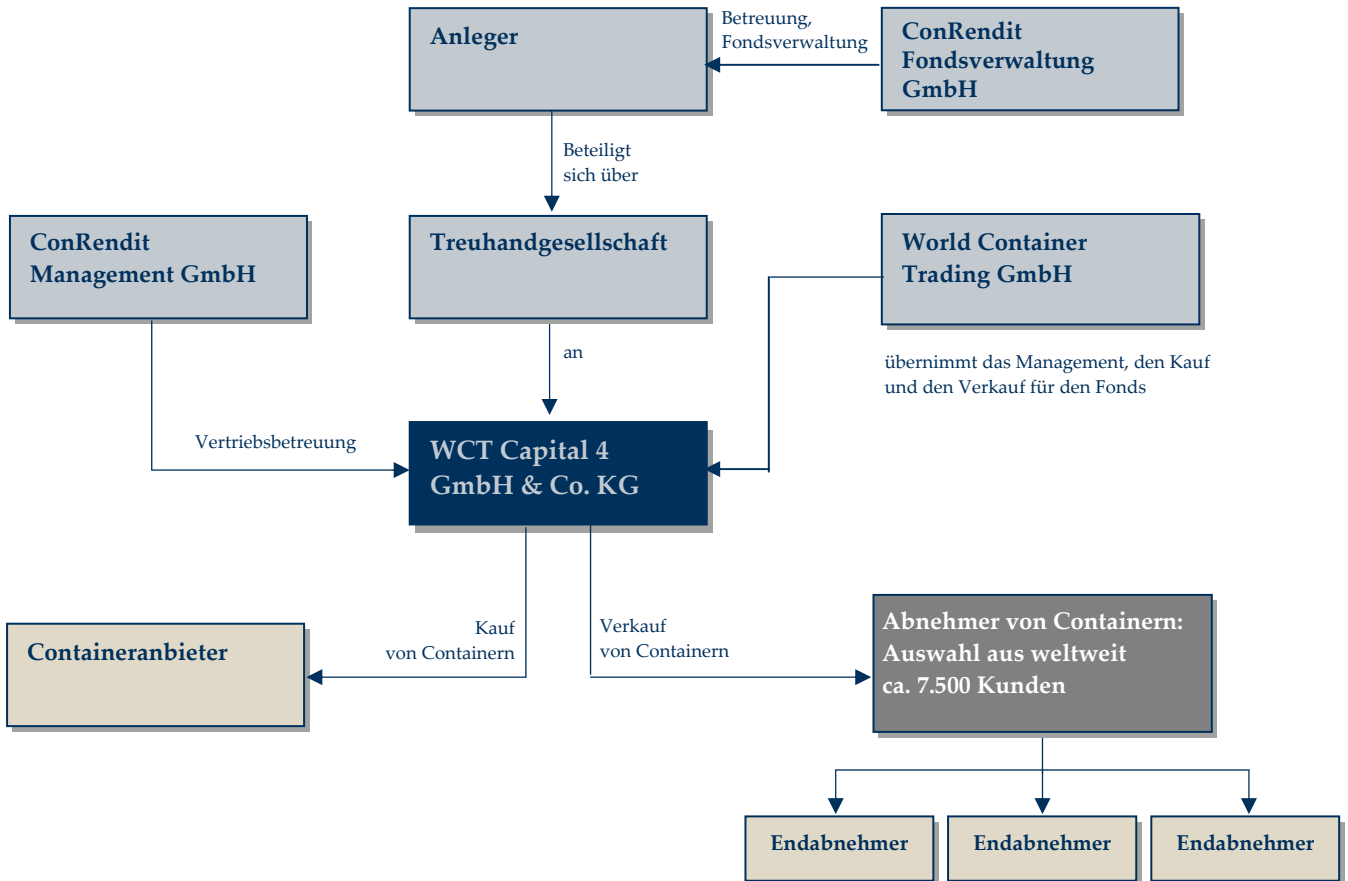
Anleger

Betreuung, Fondsverwaltung

ConRendit Fondsverwaltung GmbH

Beteiligt sich über

ConRendit Management GmbH

Treuhandgesellschaft

World Container Trading GmbH

an

übernimmt das Management, den Kauf und den Verkauf für den Fonds

Vertriebsbetreuung

WCT Capital 4 GmbH & Co. KG

Containeranbieter

Kauf von Containern

Verkauf von Containern

Abnehmer von Containern: Auswahl aus weltweit ca. 7.500 Kunden

Endabnehmer

Endabnehmer

Endabnehmer